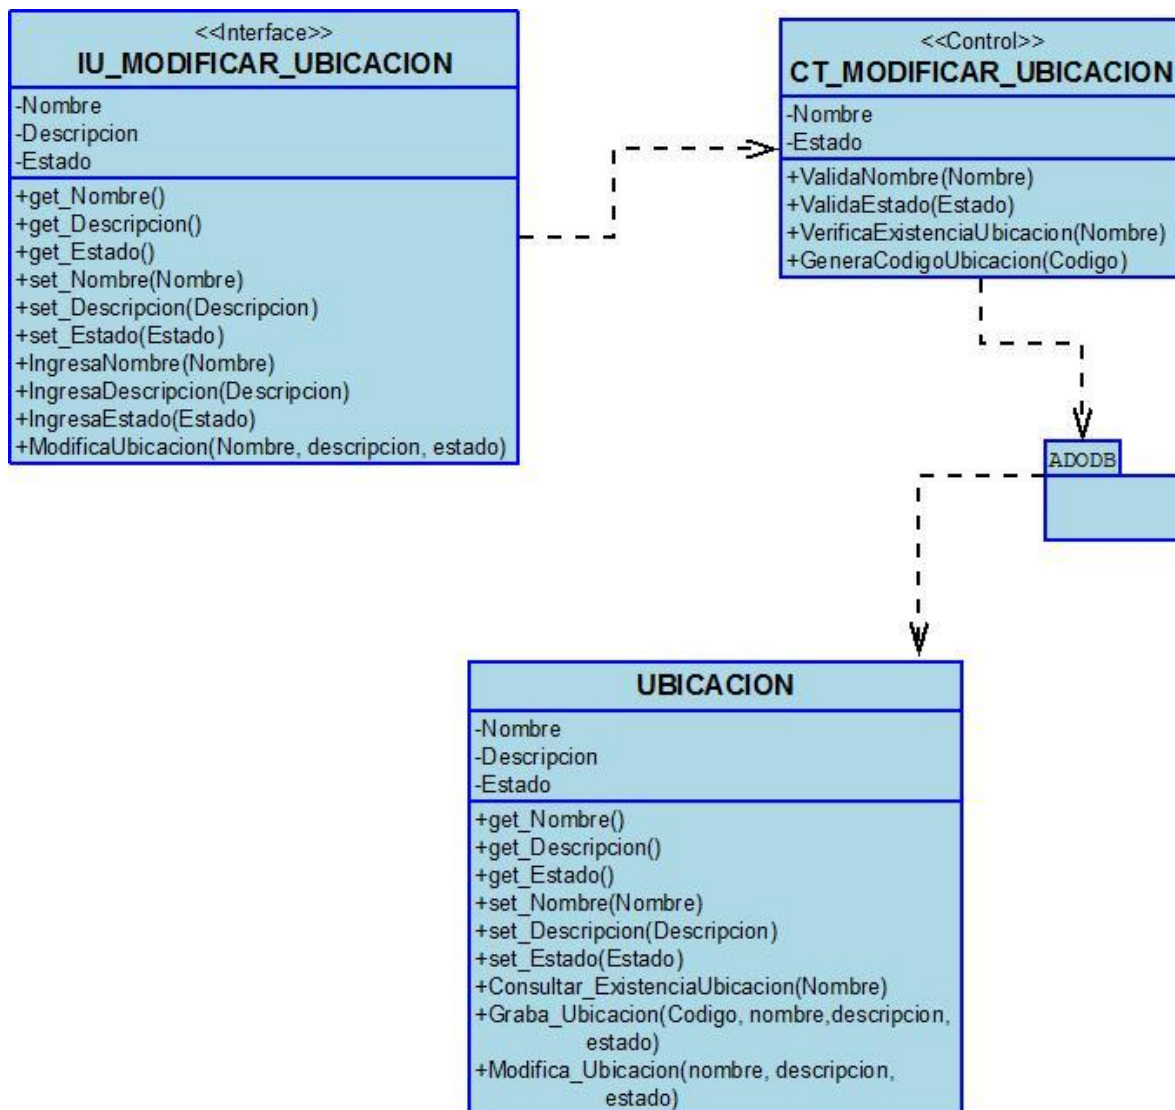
<<Interface>>
IU_MODIFICAR_UBICACION

-Nombre
-Descripcion
-Estado

+get_Nombre()
+get_Descripcion()
+get_Estado()
+set_Nombre(Nombre)
+set_Descripcion(Descripcion)
+set_Estado(Estado)
+IngresaNombre(Nombre)
+IngresaDescripcion(Descripcion)
+IngresaEstado(Estado)
+ModificaUbicacion(Nombre, descripcion, estado)

<<Control>>
CT_MODIFICAR_UBICACION

-Nombre
-Estado

+ValidaNombre(Nombre)
+ValidaEstado(Estado)
+VerificaExistenciaUbicacion(Nombre)
+GeneraCodigoUbicacion(Codigo)

ADODB

UBICACION

-Nombre
-Descripcion
-Estado

+get_Nombre()
+get_Descripcion()
+get_Estado()
+set_Nombre(Nombre)
+set_Descripcion(Descripcion)
+set_Estado(Estado)
+Consultar_ExistenciaUbicacion(Nombre)
+Graba_Ubicacion(Codigo, nombre,descripcion, estado)
+Modifica_Ubicacion(nombre, descripcion, estado)